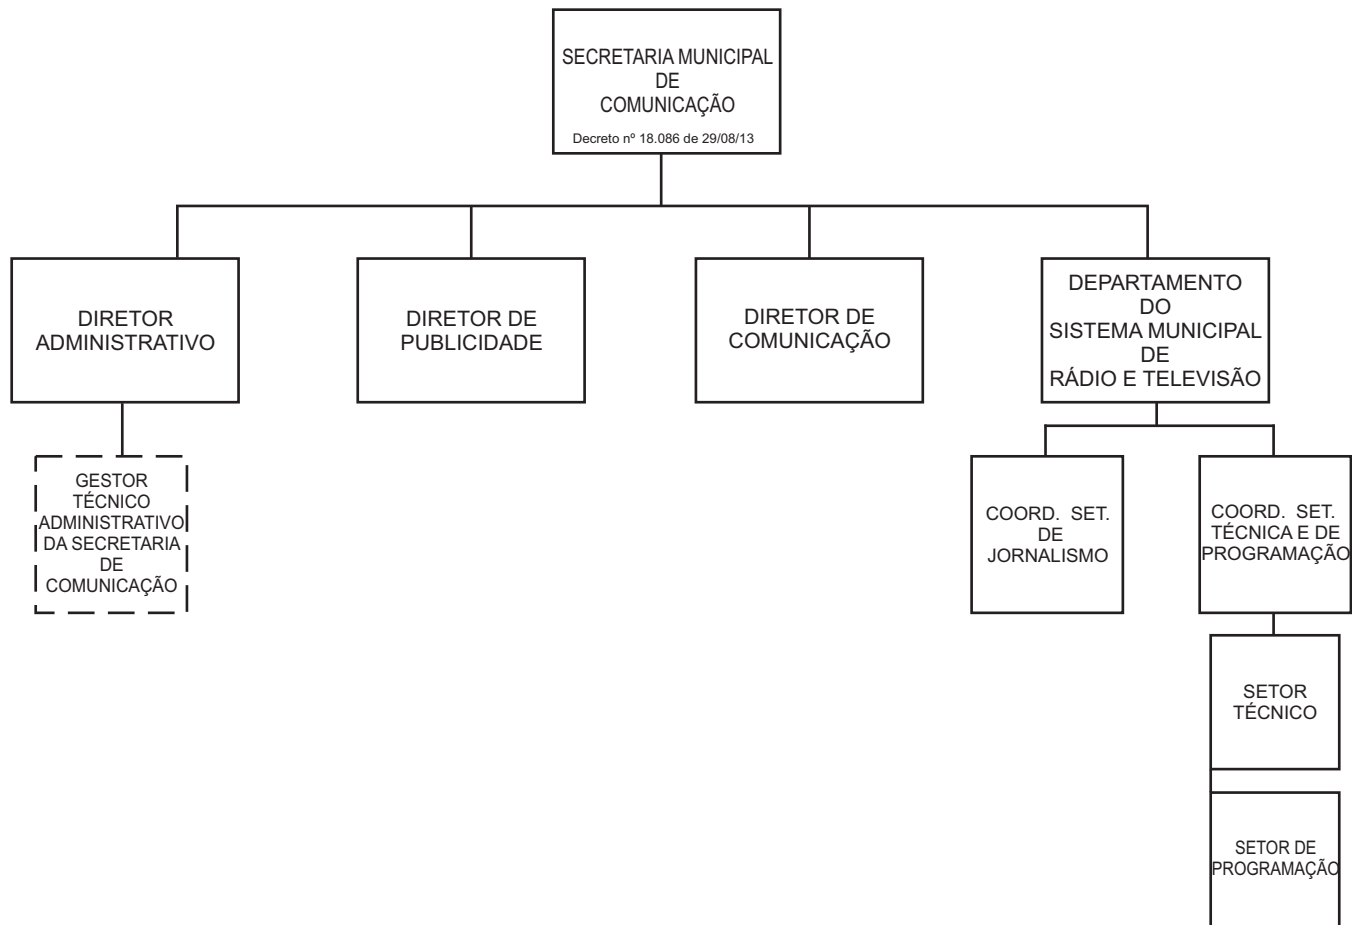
SECRETARIA MUNICIPAL DE COMUNICAÇÃO
Decreto nº 18.086 de 29/08/13

DIRETOR ADMINISTRATIVO

DIRETOR DE PUBLICIDADE

DIRETOR DE COMUNICAÇÃO

DEPARTAMENTO DO SISTEMA MUNICIPAL DE RÁDIO E TELEVISÃO

GESTOR TÉCNICO ADMINISTRATIVO DA SECRETARIA DE COMUNICAÇÃO

COORD. SET. DE JORNALISMO

COORD. SET. TÉCNICA E DE PROGRAMAÇÃO

SETOR TÉCNICO

SETOR DE PROGRAMAÇÃO